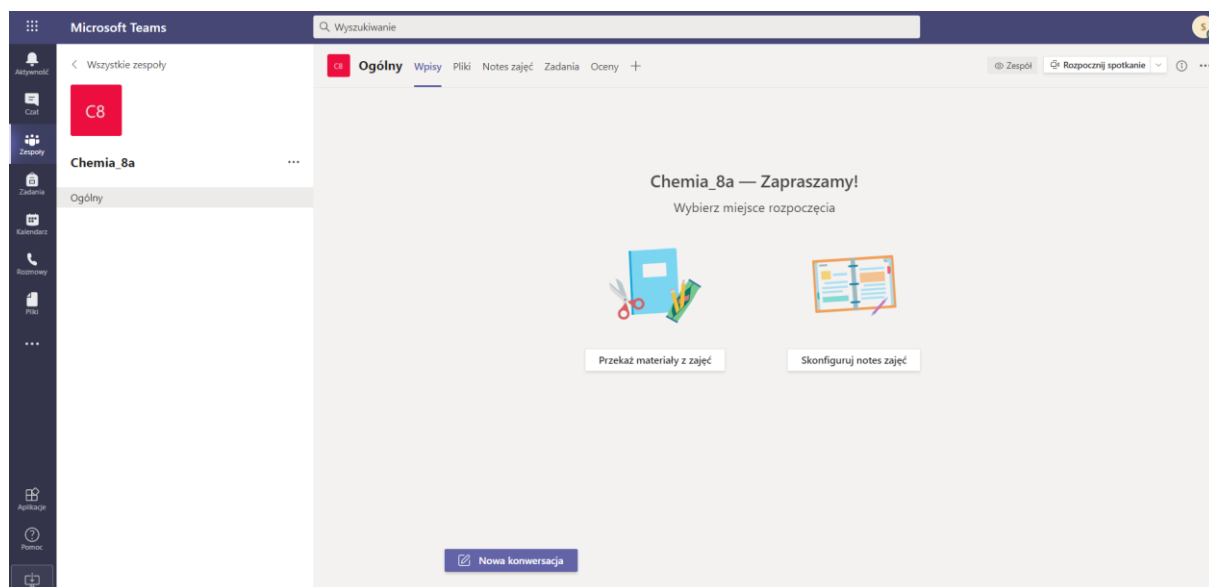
Microsoft Teams

Wyszukiwanie

S

Aktywność

Czat

Zespoły

Zadania

Kalendarz

Rozmowy

Pliki

...

Aplikacje

Pomoc

< Wszystkie zespoły

C8

Chemia_8a ...

Ogólny

C8 Ogólny Wpisy Pliki Notes zajęć Zadania Oceny +

Zespół Rozpocznij spotkanie ...

Chemia_8a — Zapraszamy!

Wybierz miejsce rozpoczęcia

Przekaż materiały z zajęć

Skonfiguruj notes zajęć

Nowa konwersacja